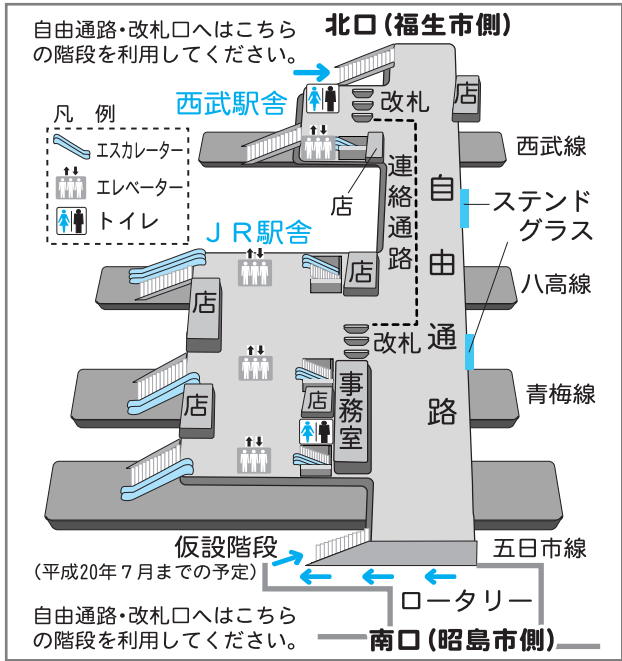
自由通路・改札口へはこちらの階段を利用してください。

北口（福生市側）

西武駅舎

改札

店

西武線

凡　例

エスカレーター

エレベーター

トイレ

連絡通路

店

自由通路

ステンドグラス

ＪＲ駅舎

店

店

八高線

改札

店

店

事務室

青梅線

仮設階段

（平成20年７月までの予定）

五日市線

ロータリー

自由通路・改札口へはこちらの階段を利用してください。

南口（昭島市側）